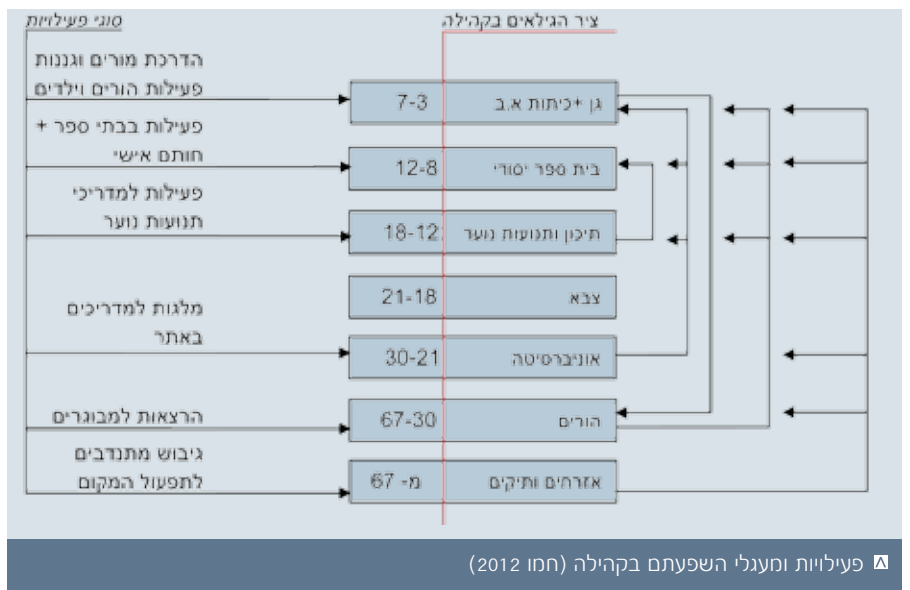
ציר הגילאים בקהילה
סוגי פעילויות

הדרכת מורים וגננות
פעילות הורים וילדים
7-3
גן +כיתות א.ב

פעילות בבתי ספר +
חותם אישי
12-8
בית ספר יסודי

פעילות למדריכי
תנועות נוער
18-12
תיכון ותנועות נוער

21-18
צבא

מלגות למדריכים
באתר
30-21
אוניברסיטה

הרצאות למבוגרים
67-30
הורים

גיבוש מתנדבים
לתפעול המקום
מ- 67
אזרחים ותיקים

פעילויות ומעגלי השפעתם בקהילה (חמו 2012)